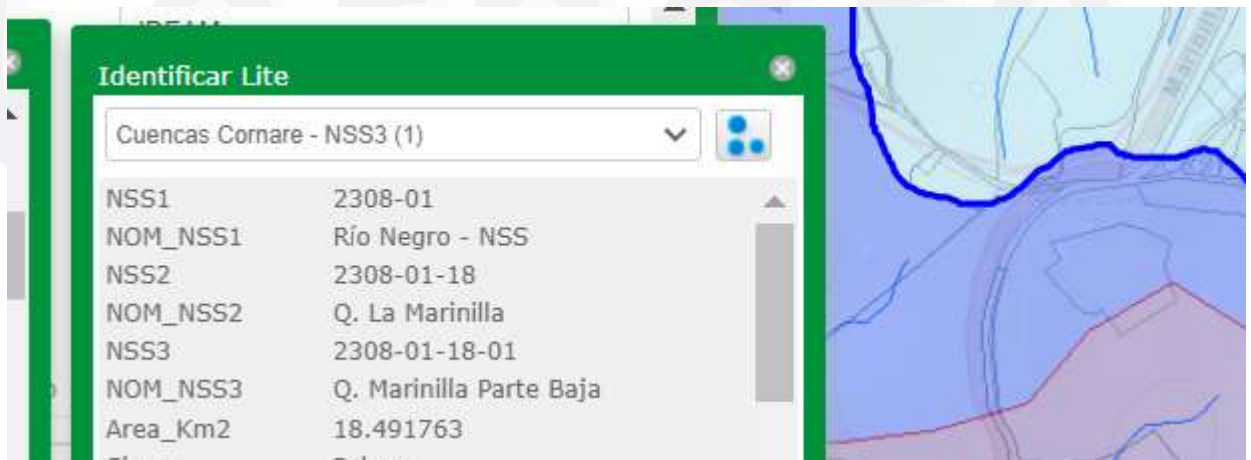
IDEAM

Identificar Lite

Cuencas Cornare - NSS3 (1)

| | |
|---|---|
| NSS1 | 2308-01 |
| NOM_NSS1 | Río Negro - NSS |
| NSS2 | 2308-01-18 |
| NOM_NSS2 | Q. La Marinilla |
| NSS3 | 2308-01-18-01 |
| NOM_NSS3 | Q. Marinilla Parte Baja |
| Area_Km2 | 18.491763 |
| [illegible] | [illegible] |

Marinilla